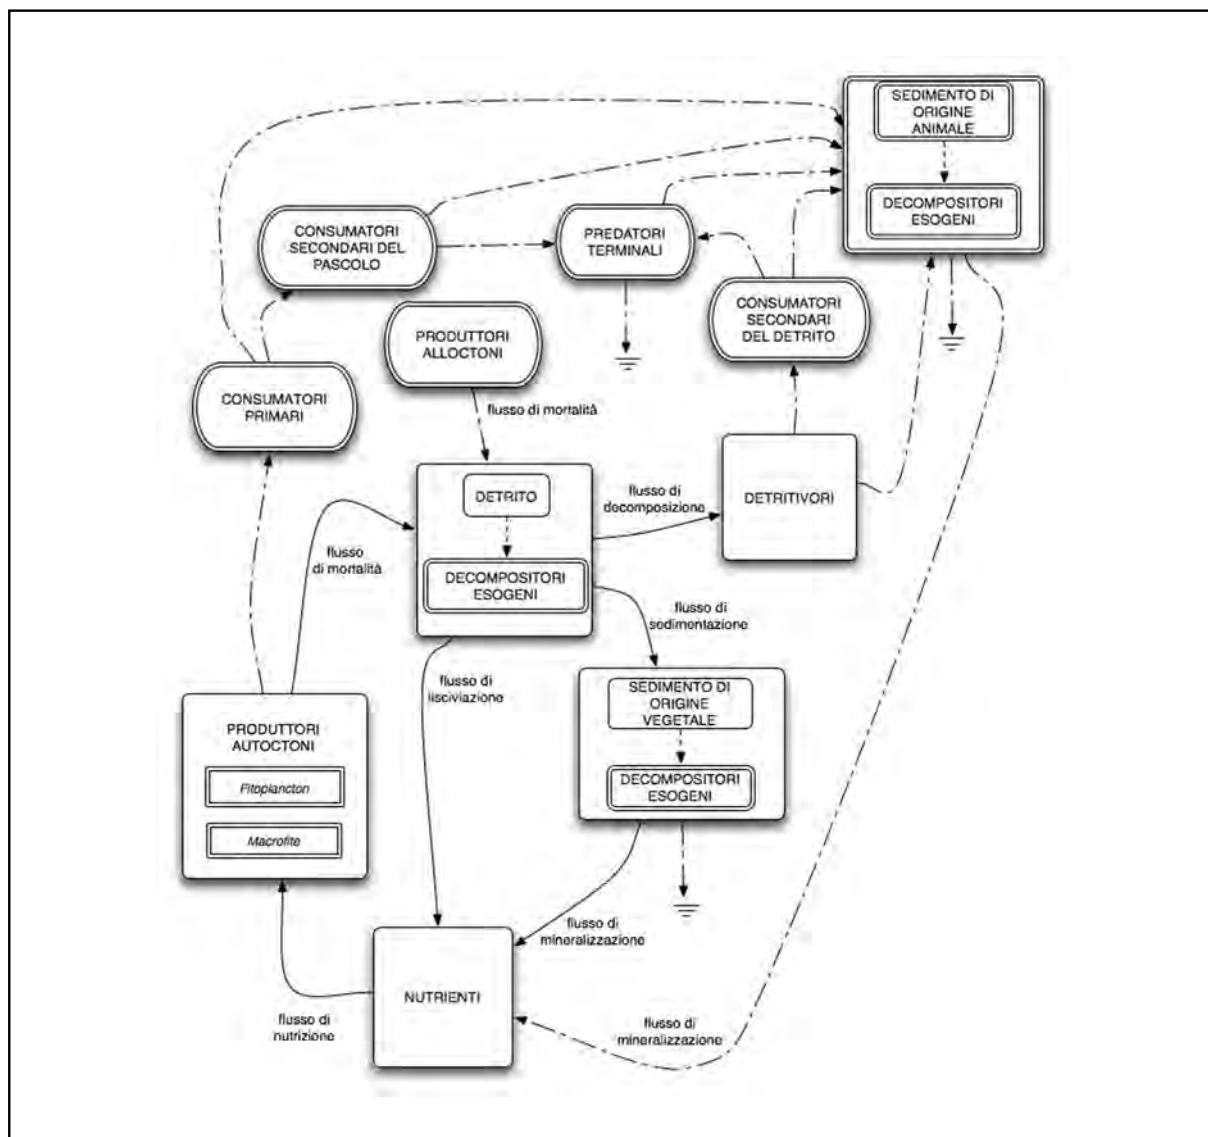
SEDIMENTO DI ORIGINE ANIMALE

DECOMPOSITORI ESOGENI

CONSUMATORI SECONDARI DEL PASCOLO

PREDATORI TERMINALI

CONSUMATORI SECONDARI DEL DETRITO

PRODUTTORI ALLOCTONI

CONSUMATORI PRIMARI

flusso di mortalità

DETRITO

flusso di decomposizione

DETRITIVORI

flusso di mortalità

DECOMPOSITORI ESOGENI

flusso di sedimentazione

flusso di lisciviazione

SEDIMENTO DI ORIGINE VEGETALE

DECOMPOSITORI ESOGENI

PRODUTTORI AUTOCTONI

Fitoplancton

Macrofite

flusso di mineralizzazione

NUTRIENTI

flusso di nutrizione

flusso di mineralizzazione